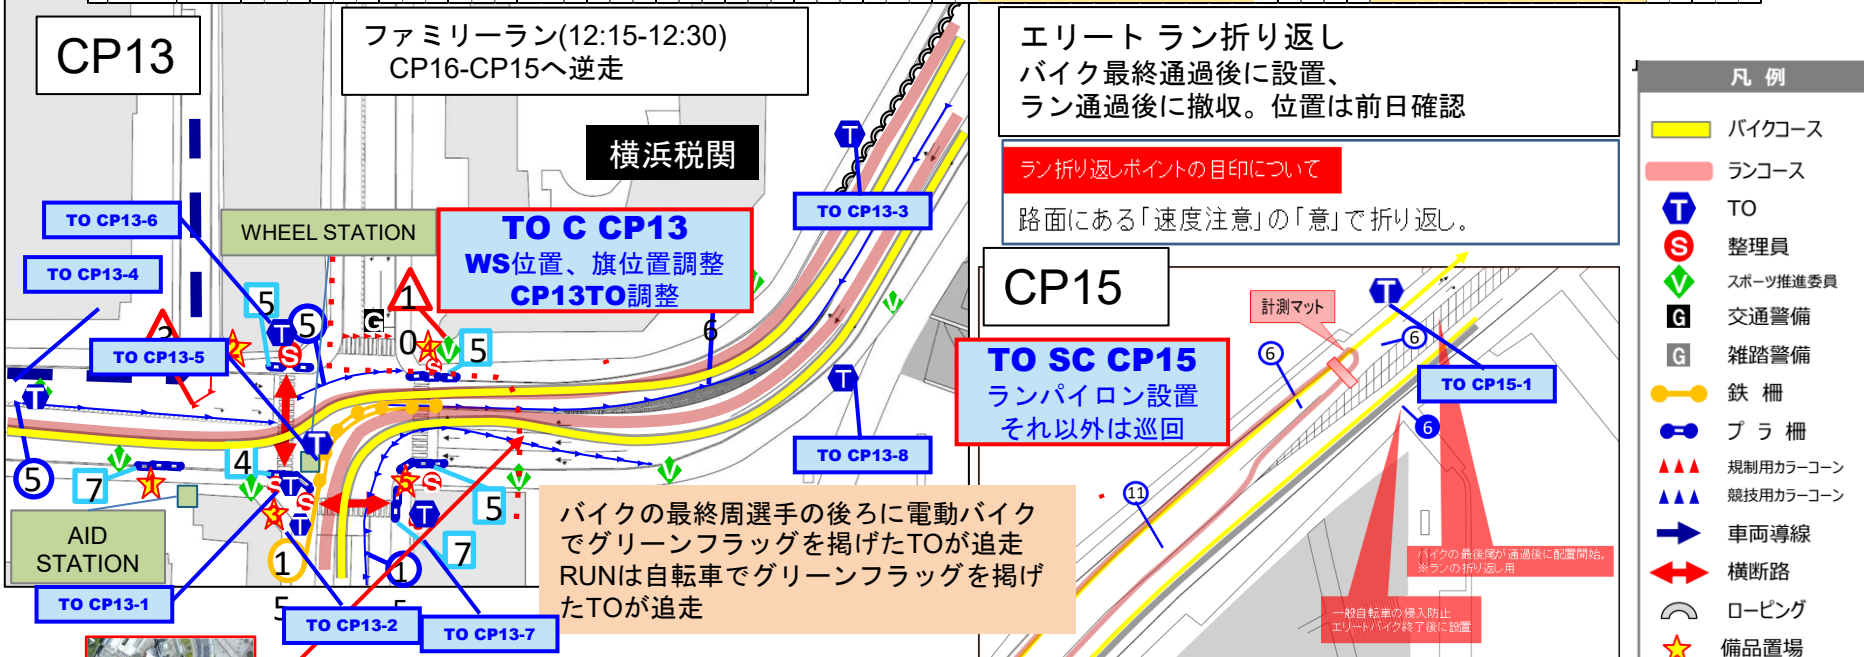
CP13

ファミリーラン(12:15-12:30)
CP16-CP15へ逆走

横浜税関

TO CP13-6

TO CP13-4

WHEEL STATION

TO C CP13
WS位置、旗位置調整
CP13TO調整

TO CP13-3

TO CP13-5

TO CP13-8

AID STATION

TO CP13-1

TO CP13-2

TO CP13-7

バイクの最終周選手の後ろに電動バイクでグリーンフラッグを掲げたTOが追走
RUNは自転車でグリーンフラッグを掲げたTOが追走

5 5 1 0 5 6 4 7 5 7 1 1 5 5

エリート ラン折り返し
バイク最終通過後に設置、
ラン通過後に撤収。位置は前日確認

ラン折り返しポイントの目印について
路面にある「速度注意」の「意」で折り返し。

CP15

計測マット

TO SC CP15
ランパイロン設置
それ以外は巡回

TO CP15-1

6 6 6 11

バイクの最後尾が通過後に配置開始。
※ランの折り返し用

一般自転車の侵入防止
エリートバイク終了後に設置

凡 例
バイクコース
ランコース
TO
整理員
スポーツ推進委員
交通警備
雑踏警備
鉄 柵
プ ラ 柵
規制用カラーコーン
競技用カラーコーン
車両導線
横断路
ローピング
備品置場